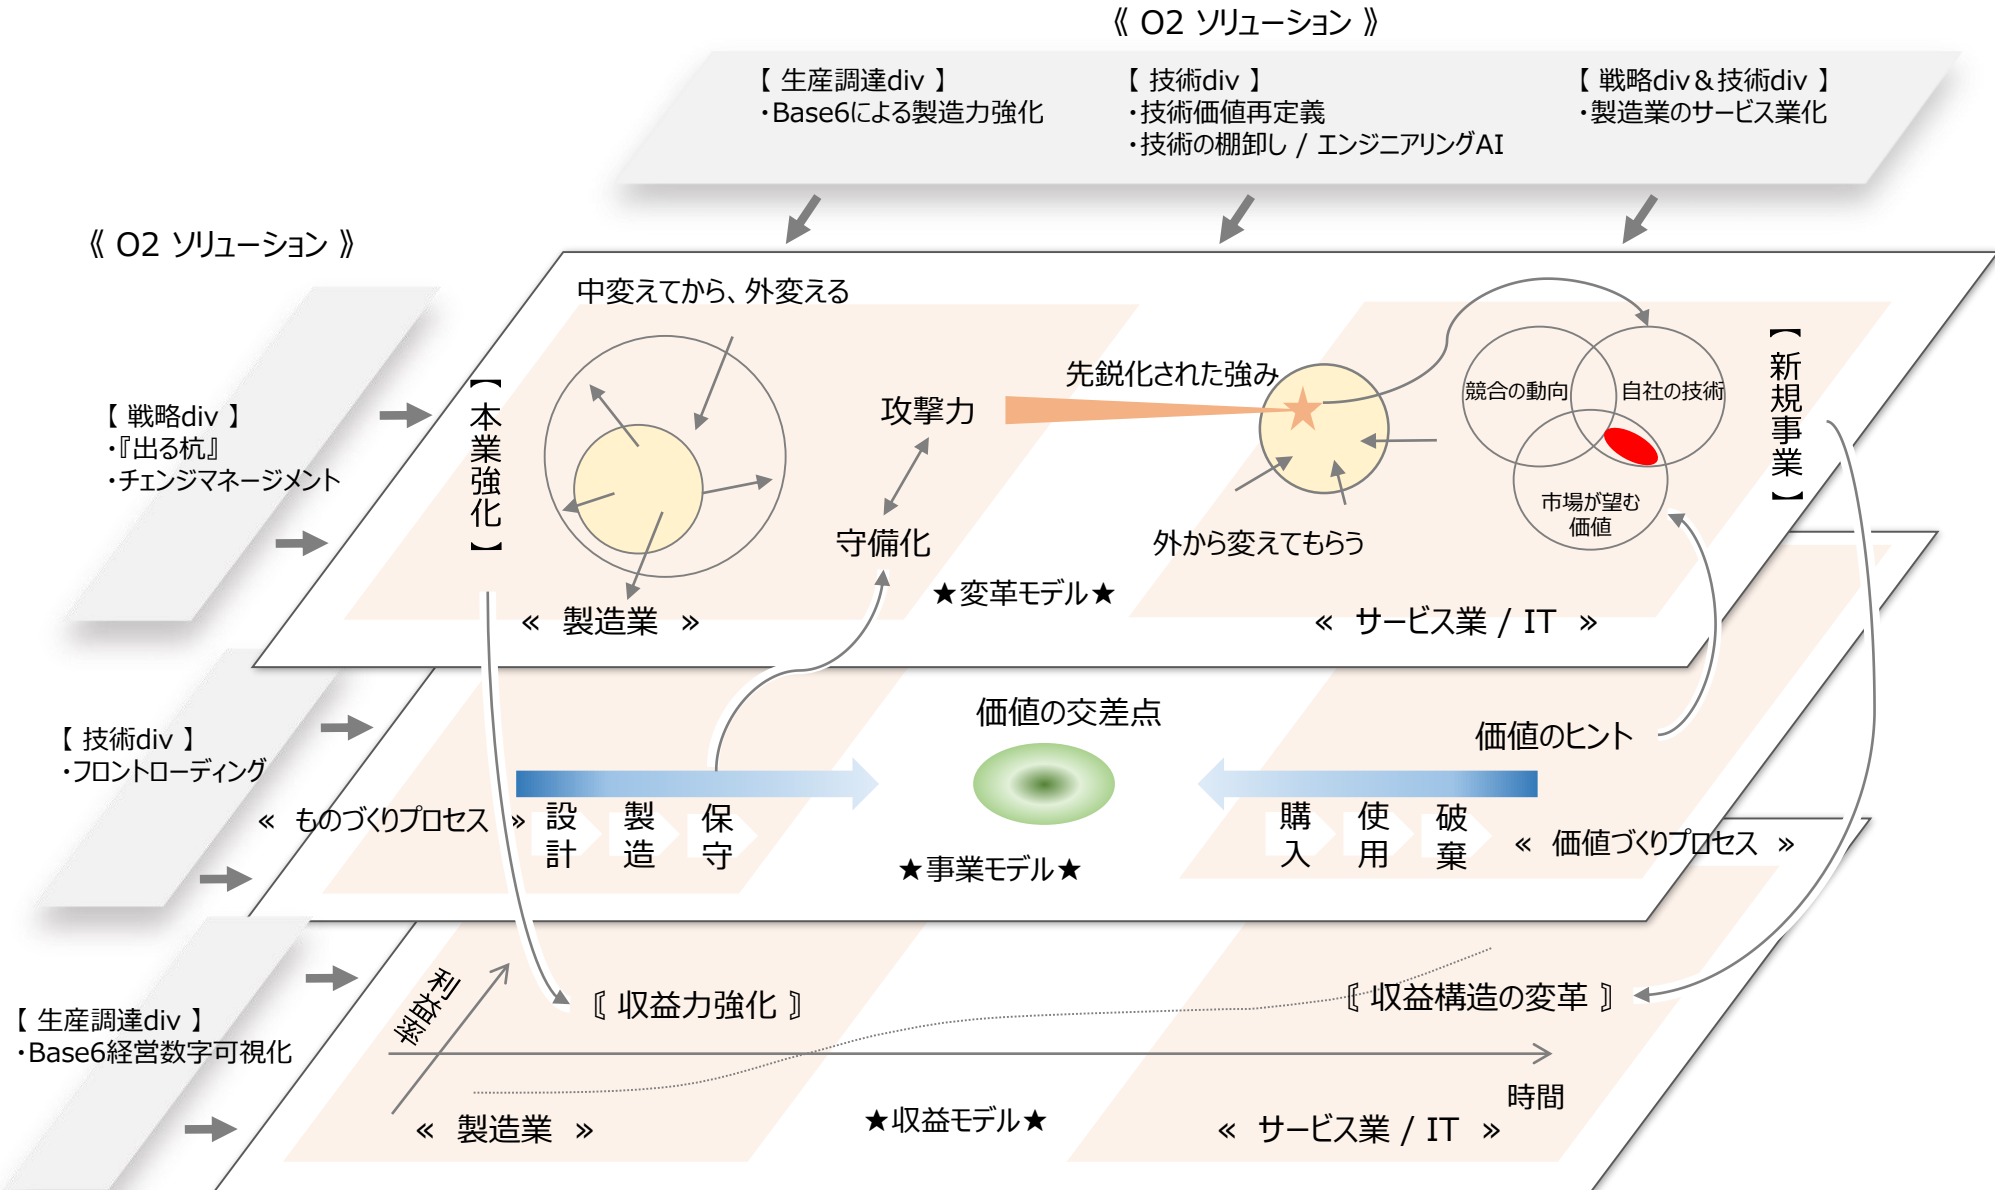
《 O2 ソリューション 》

【 生産調達div 】
・Base6による製造力強化

【 技術div 】
・技術価値再定義
・技術の棚卸し / エンジニアリングAI

【 戦略div＆技術div 】
・製造業のサービス業化

《 O2 ソリューション 》

【 戦略div 】
・『出る杭』
・チェンジマネージメント

【 技術div 】
・フロントローディング

【 生産調達div 】
・Base6経営数字可視化

中変えてから、外変える

【本業強化】

攻撃力

守備化

先鋭化された強み

外から変えてもらう

競合の動向

自社の技術

市場が望む価値

【新規事業】

★変革モデル★

« 製造業 »

« サービス業 / IT »

価値の交差点

価値のヒント

« ものづくりプロセス »

設計

製造

保守

購入

使用

破棄

« 価値づくりプロセス »

★事業モデル★

利益率

〖 収益力強化 〗

〖 収益構造の変革 〗

時間

« 製造業 »

★収益モデル★

« サービス業 / IT »